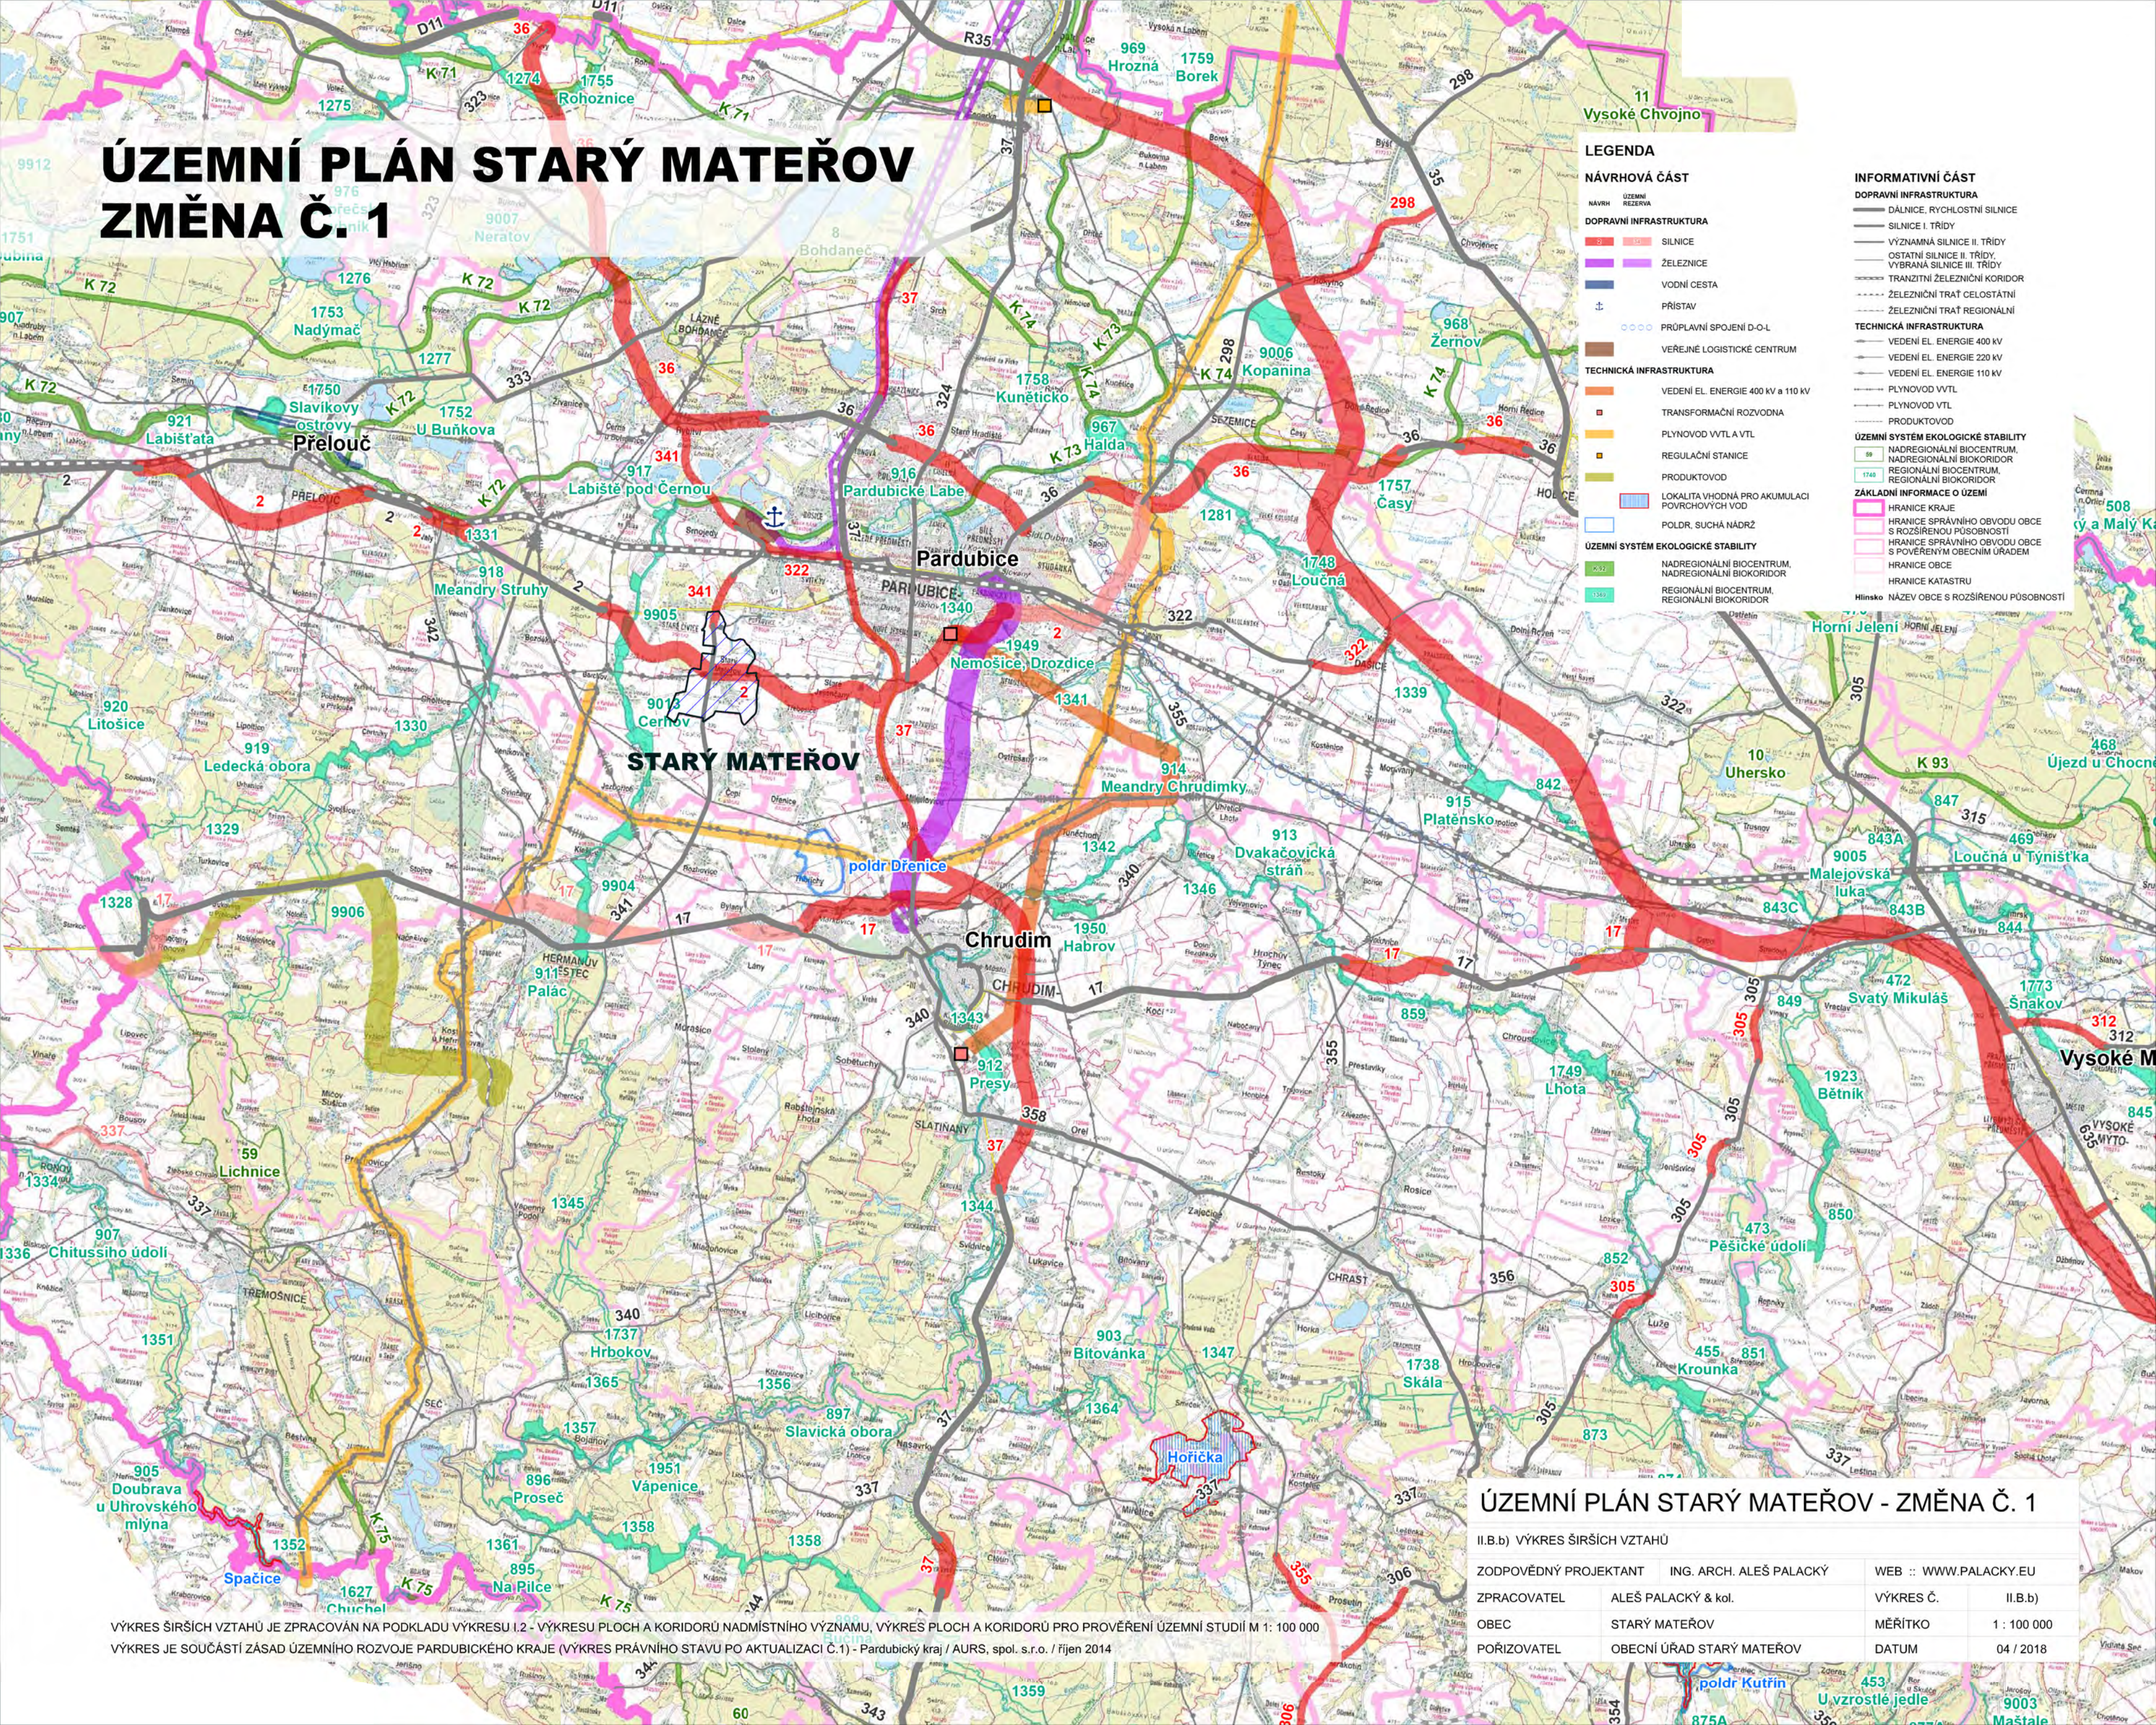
ÚZEMNÍ PLÁN STARÝ MATEŘOV
ZMĚNA Č. 1

LEGENDA

NÁVRHOVÁ ČÁST

DOPRAVNÍ INFRASTRUKTURA
SILNICE
ŽELEZNICE
VODNÍ CESTA
PŘÍSTAV
PROPLÁVNÍ SPOJENÍ D-O-L
VEŘEJNÉ LOGISTICKÉ CENTRUM

TECHNICKÁ INFRASTRUKTURA
VEDENÍ EL. ENERGIE 400 kV a 110 kV
TRANSFORMAČNÍ ROZVODNA
PLYNOVOD VVTL A VTL
REGULAČNÍ STANICE
PRODUKTOVOD
LOKALITA VHODNÁ PRO AKUMULACI POVRCHOVÝCH VOD
POLDR, SUCHÁ NÁDRŽ

ÚZEMNÍ SYSTÉM EKOLOGICKÉ STABILITY
NADREGIONÁLNÍ BIOCENTRUM, NADREGIONÁLNÍ BIOKORIDOR
REGIONÁLNÍ BIOCENTRUM, REGIONÁLNÍ BIOKORIDOR

INFORMATIVNÍ ČÁST

DOPRAVNÍ INFRASTRUKTURA
DÁLNICE, RYCHLOSTNÍ SILNICE
SILNICE I. TŘÍDY
VÝZNAMNÁ SILNICE II. TŘÍDY
OSTATNÍ SILNICE II. TŘÍDY, VYBRANÁ SILNICE III. TŘÍDY
TRANZITNÍ ŽELEZNIČNÍ KORIDOR
ŽELEZNIČNÍ TRAŤ CELOSTÁTNÍ
ŽELEZNIČNÍ TRAŤ REGIONÁLNÍ

TECHNICKÁ INFRASTRUKTURA
VEDENÍ EL. ENERGIE 400 kV
VEDENÍ EL. ENERGIE 220 kV
VEDENÍ EL. ENERGIE 110 kV
PLYNOVOD VVTL
PLYNOVOD VTL
PRODUKTOVOD

ÚZEMNÍ SYSTÉM EKOLOGICKÉ STABILITY
NADREGIONÁLNÍ BIOCENTRUM, NADREGIONÁLNÍ BIOKORIDOR
REGIONÁLNÍ BIOCENTRUM, REGIONÁLNÍ BIOKORIDOR

ZÁKLADNÍ INFORMACE O ÚZEMÍ
HRANICE KRAJE
HRANICE SPRÁVNÍHO OBVODU OBCE S ROZŠÍŘENOU PŮSOBNOSTÍ
HRANICE SPRÁVNÍHO OBVODU OBCE S POVĚŘENÝM OBECNÍM ÚŘADEM
HRANICE OBCE
HRANICE KATASTRU
NÁZEV OBCE S ROZŠÍŘENOU PŮSOBNOSTÍ

Přelouč
Pardubice
Chrudim
STARÝ MATEŘOV
Heřmanův Městec
Vysoké Mýto
Hrozná
Borek
Vysoké Chvojno
Rohoznice
Nadymač
Slavíkovy ostrovy
Labiště
U Bukovna
Labiště pod Černou
Meandry Struhy
Kunětice
Halda
Kopanina
Žernov
Pardubické Labe
Časy
Loučná
Nemošice-Drozdice
Černov
Litošice
Ledecká obora
Meandry Chrudimky
Platěnsko
Uhersko
Dvakačovická stráň
Habrov
Malejovská luka
Loučná u Týnišťa
Svatý Mikuláš
Šnakov
Bětník
Lhota
Pešické údolí
Krounka
Skála
Hořička
Bítovánka
Slavická obora
Hrbokov
Vápenice
Proseč
Spačice
Chuchel
Na Plíce
Chitussiho údolí
Lichnice
Doubrava u Uhrovského mlýna
Paláce
poldr Drenice
Přesy
Horní Jelení
Újezd u Chocně
poldr Kutřín
U vrostlé jedle
Maštale

ÚZEMNÍ PLÁN STARÝ MATEŘOV - ZMĚNA Č. 1
II.B.b) VÝKRES ŠIRŠÍCH VZTAHŮ
ZODPOVĚDNÝ PROJEKTANT | ING. ARCH. ALEŠ PALACKÝ | WEB: | WWW.PALACKY.EU
ZPRACOVATEL | ALEŠ PALACKÝ & kol. | VÝKRES Č. | II.B.b)
OBEC | STARÝ MATEŘOV | MĚŘÍTKO | 1 : 100 000
POŘIZOVATEL | OBECNÍ ÚŘAD STARÝ MATEŘOV | DATUM | 04 / 2018

VÝKRES ŠIRŠÍCH VZTAHŮ JE ZPRACOVÁN NA PODKLADU VÝKRESU I.2 - VÝKRESU PLOCH A KORIDORŮ NADMÍSTNÍHO VÝZNAMU, VÝKRES PLOCH A KORIDORŮ PRO PROVĚŘENÍ ÚZEMNÍ STUDIÍ M 1 : 100 000
VÝKRES JE SOUČÁSTÍ ZÁSAD ÚZEMNÍHO ROZVOJE PARDUBICKÉHO KRAJE (VÝKRES PRÁVNÍHO STAVU PO AKTUALIZACI Č.1) - Pardubický kraj / AURS, spol. s.r.o. / říjen 2014